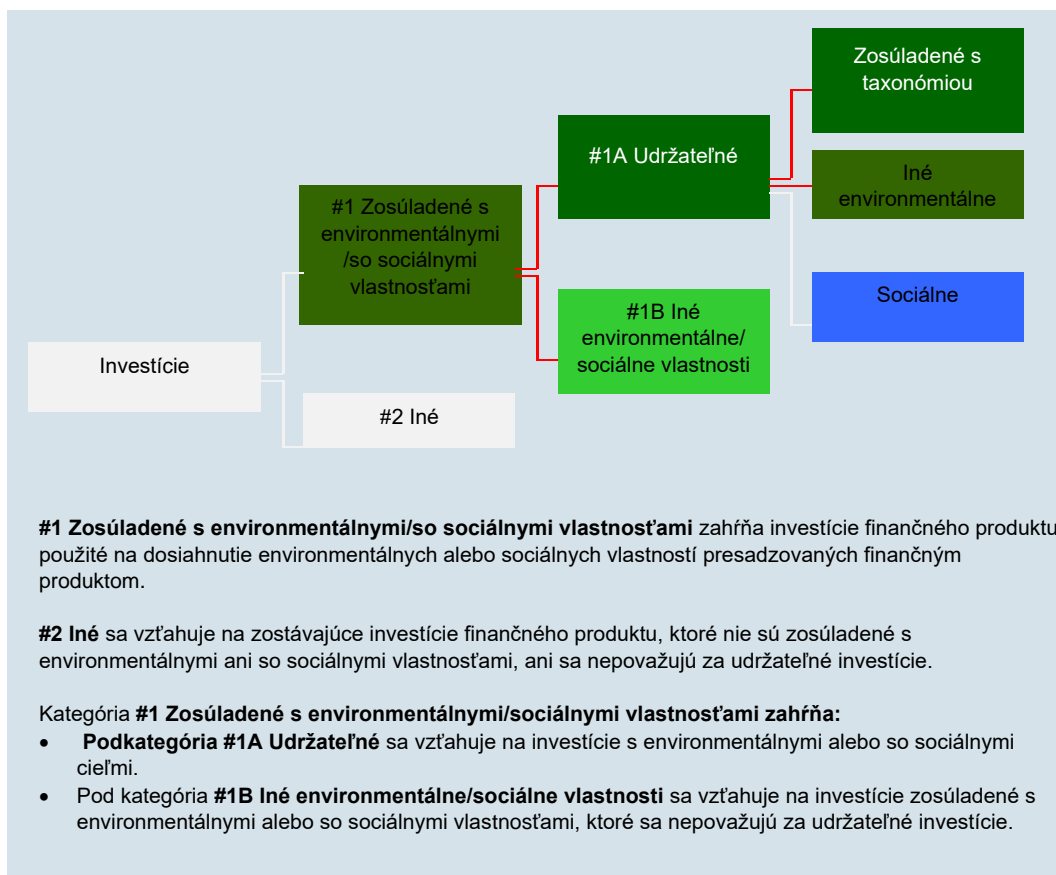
Zosúladené s taxonómiou

#1A Udržateľné

Iné environmentálne

#1 Zosúladené s environmentálnymi /so sociálnymi vlastnosťami

Sociálne

#1B Iné environmentálne/ sociálne vlastnosti

Investície

#2 Iné

**#1 Zosúladené s environmentálnymi/so sociálnymi vlastnosťami** zahŕňa investície finančného produktu použité na dosiahnutie environmentálnych alebo sociálnych vlastností presadzovaných finančným produktom.

**#2 Iné** sa vzťahuje na zostávajúce investície finančného produktu, ktoré nie sú zosúladené s environmentálnymi ani so sociálnymi vlastnosťami, ani sa nepovažujú za udržateľné investície.

Kategória **#1 Zosúladené s environmentálnymi/sociálnymi vlastnosťami zahŕňa:**
- **Podkategória #1A Udržateľné** sa vzťahuje na investície s environmentálnymi alebo so sociálnymi cieľmi.
- Pod kategória **#1B Iné environmentálne/sociálne vlastnosti** sa vzťahuje na investície zosúladené s environmentálnymi alebo so sociálnymi vlastnosťami, ktoré sa nepovažujú za udržateľné investície.